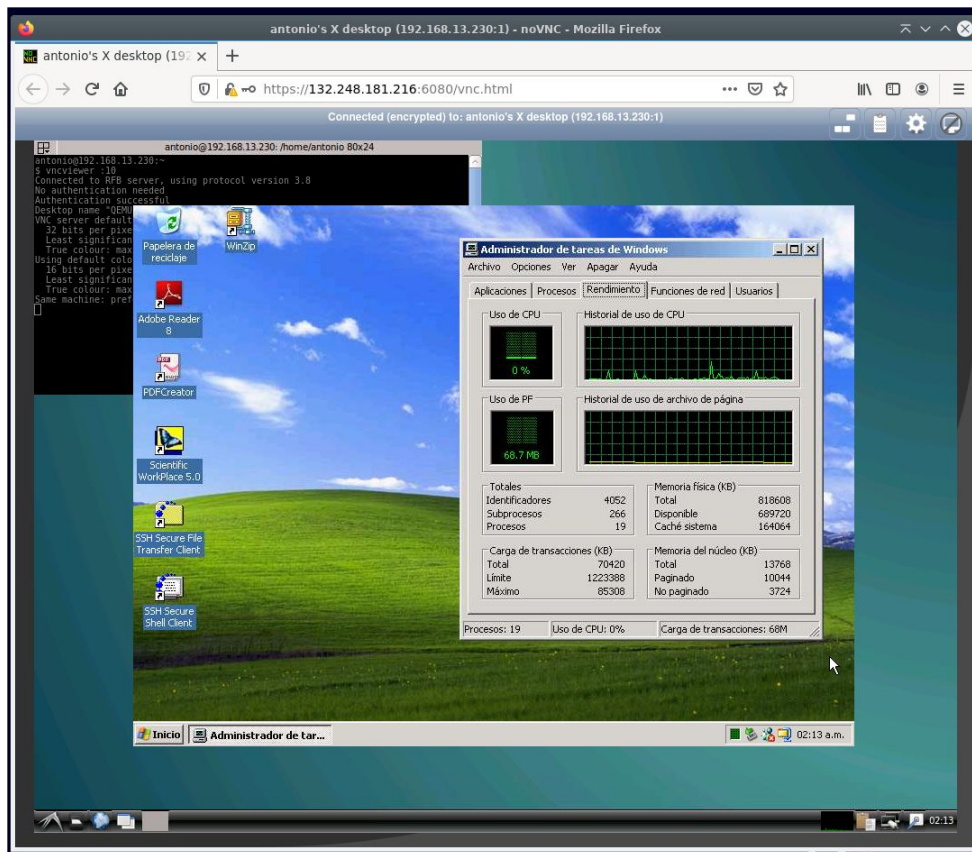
antonio's X desktop (192.168.13.230:1) - noVNC - Mozilla Firefox

antonio's X desktop (192 ×

https://132.248.181.216:6080/vnc.html

Connected (encrypted) to: antonio's X desktop (192.168.13.230:1)

antonio@192.168.13.230: /home/antonio 80x24

antonio@192.168.13.230:~
$ vncviewer :10
Connected to RFB server, using protocol version 3.8
No authentication needed
Authentication successful
Desktop name "QEMU
VNC server default
32 bits per pixe
Least significan
True colour: max
Using default colo
16 bits per pixe
Least significan
True colour: max
Same machine: pref

Papelera de reciclaje

WinZip

Adobe Reader 8

PDFCreator

Scientific WorkPlace 5.0

SSH Secure File Transfer Client

SSH Secure Shell Client

Administrador de tareas de Windows

Archivo Opciones Ver Apagar Ayuda

Aplicaciones | Procesos | Rendimiento | Funciones de red | Usuarios

Uso de CPU

0 %

Historial de uso de CPU

Uso de PF

68.7 MB

Historial de uso de archivo de página

Totales
| | |
|---|---|
| Identificadores | 4052 |
| Subprocesos | 266 |
| Procesos | 19 |

Memoria física (KB)
| | |
|---|---|
| Total | 818608 |
| Disponible | 689720 |
| Caché sistema | 164064 |

Carga de transacciones (KB)
| | |
|---|---|
| Total | 70420 |
| Límite | 1223388 |
| Máximo | 85308 |

Memoria del núcleo (KB)
| | |
|---|---|
| Total | 13768 |
| Paginado | 10044 |
| No paginado | 3724 |

Procesos: 19 | Uso de CPU: 0% | Carga de transacciones: 68M

Inicio | Administrador de tar...

02:13 a.m.

02:13